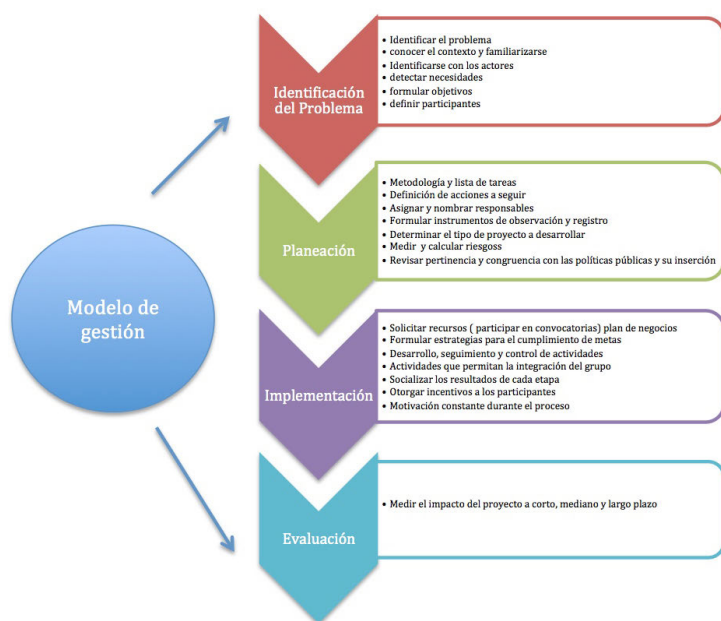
Modelo de gestión

Identificación del Problema

- Identificar el problema
- conocer el contexto y familiarizarse
- Identificarse con los actores
- detectar necesidades
- formular objetivos
- definir participantes

Planeación

- Metodología y lista de tareas
- Definición de acciones a seguir
- Asignar y nombrar responsables
- Formular instrumentos de observación y registro
- Determinar el tipo de proyecto a desarrollar
- Medir y calcular riesgoss
- Revisar pertinencia y congruencia con las políticas públicas y su inserción

Implementación

- Solicitar recursos ( participar en convocatorias) plan de negocios
- Formular estrategias para el cumplimiento de metas
- Desarrollo, seguimiento y control de actividades
- Actividades que permitan la integración del grupo
- Socializar los resultados de cada etapa
- Otorgar incentivos a los participantes
- Motivación constante durante el proceso

Evaluación

- Medir el impacto del proyecto a corto, mediano y largo plazo